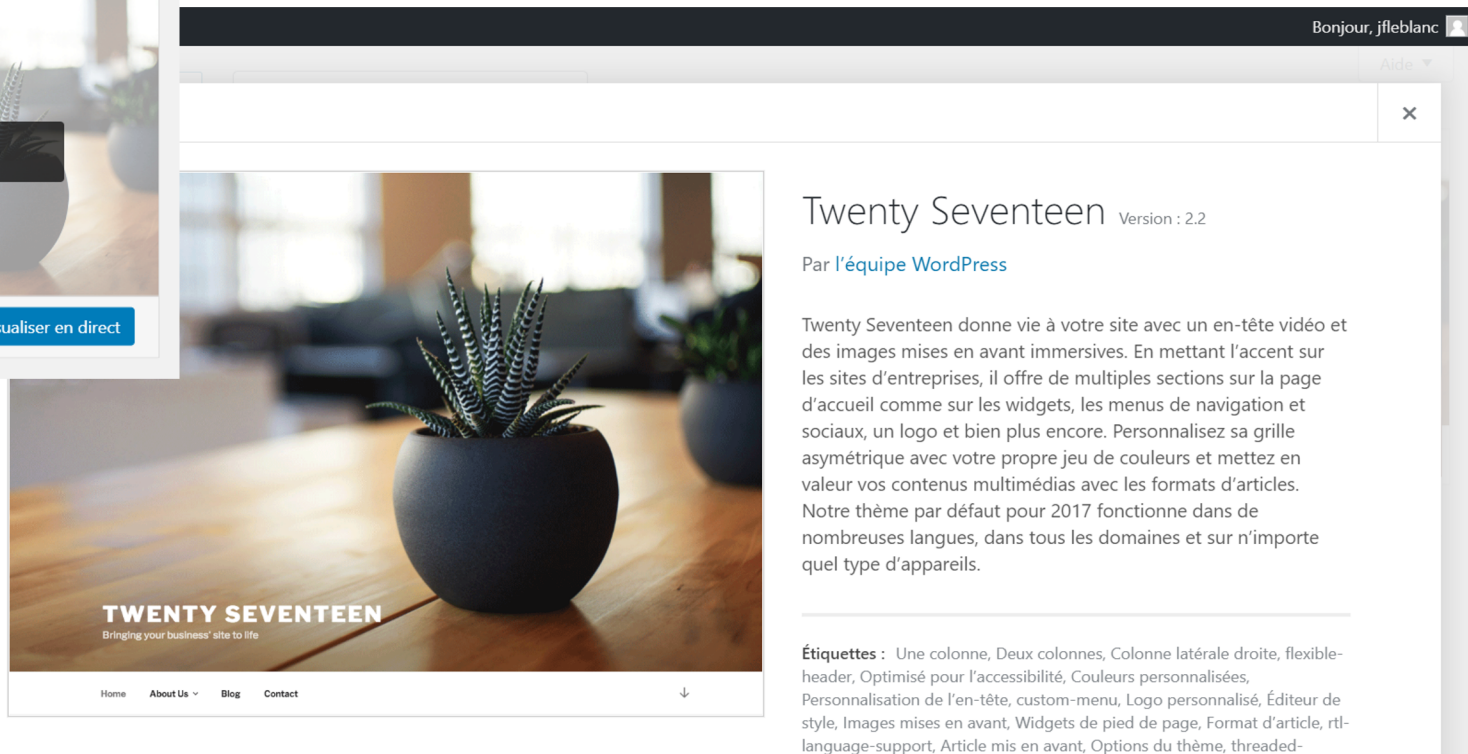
Bonjour, jfleblanc

Aide

ualiser en direct

×

TWENTY SEVENTEEN
Bringing your business' site to life

Home About Us Blog Contact

Twenty Seventeen Version : 2.2

Par l'équipe WordPress

Twenty Seventeen donne vie à votre site avec un en-tête vidéo et des images mises en avant immersives. En mettant l'accent sur les sites d'entreprises, il offre de multiples sections sur la page d'accueil comme sur les widgets, les menus de navigation et sociaux, un logo et bien plus encore. Personnalisez sa grille asymétrique avec votre propre jeu de couleurs et mettez en valeur vos contenus multimédias avec les formats d'articles. Notre thème par défaut pour 2017 fonctionne dans de nombreuses langues, dans tous les domaines et sur n'importe quel type d'appareils.

Étiquettes : Une colonne, Deux colonnes, Colonne latérale droite, flexible-header, Optimisé pour l'accessibilité, Couleurs personnalisées, Personnalisation de l'en-tête, custom-menu, Logo personnalisé, Éditeur de style, Images mises en avant, Widgets de pied de page, Format d'article, rtl-language-support, Article mis en avant, Options du thème, threaded-